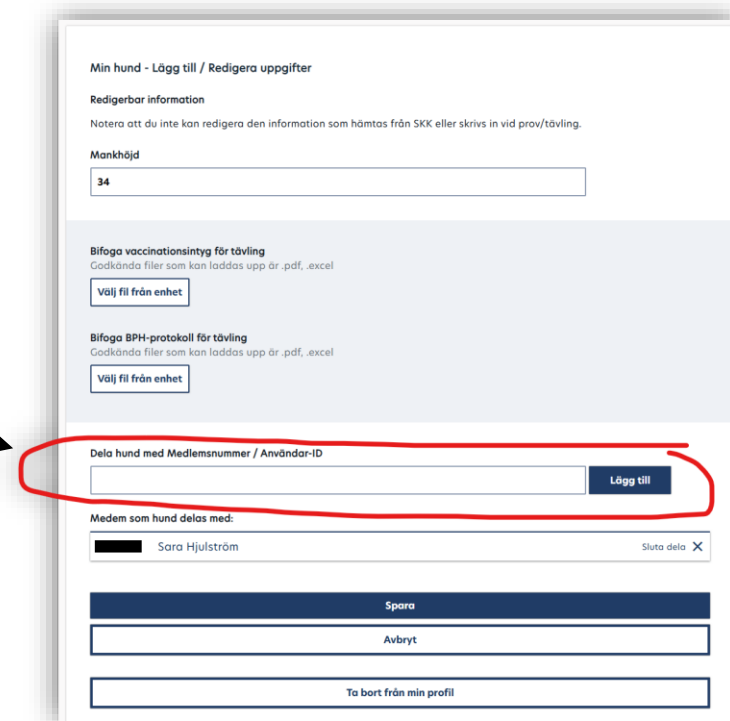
Min hund - Lägg till / Redigera uppgifter

Redigerbar information

Notera att du inte kan redigera den information som hämtas från SKK eller skrivs in vid prov/tävling.

Mankhöjd

34

Bifoga vaccinationsintyg för tävling
Godkända filer som kan laddas upp är .pdf, .excel

Välj fil från enhet

Bifoga BPH-protokoll för tävling
Godkända filer som kan laddas upp är .pdf, .excel

Välj fil från enhet

Dela hund med Medlemsnummer / Användar-ID

Lägg till

Medem som hund delas med:

Sara Hjulström

Sluta dela

Spara

Avbryt

Ta bort från min profil